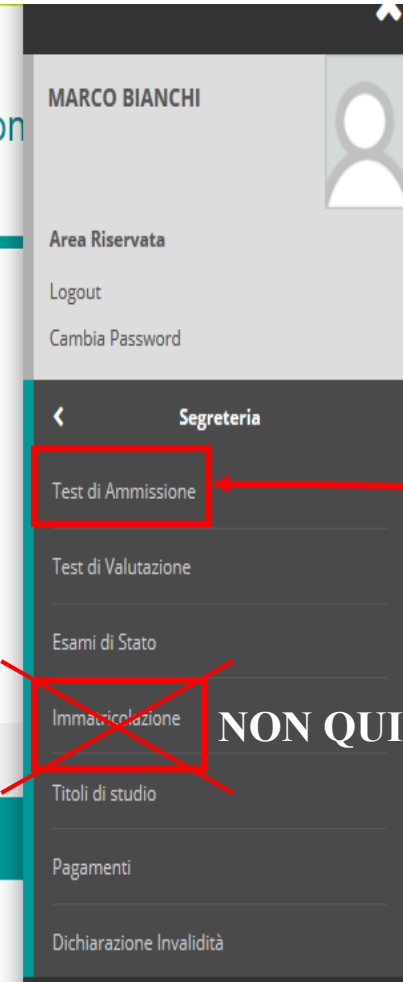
on

MARCO BIANCHI

Area Riservata

Logout

Cambia Password

Segreteria

Test di Ammissione

Test di Valutazione

Esami di Stato

Immatricolazione

NON QUI

Titoli di studio

Pagamenti

Dichiarazione Invalidità